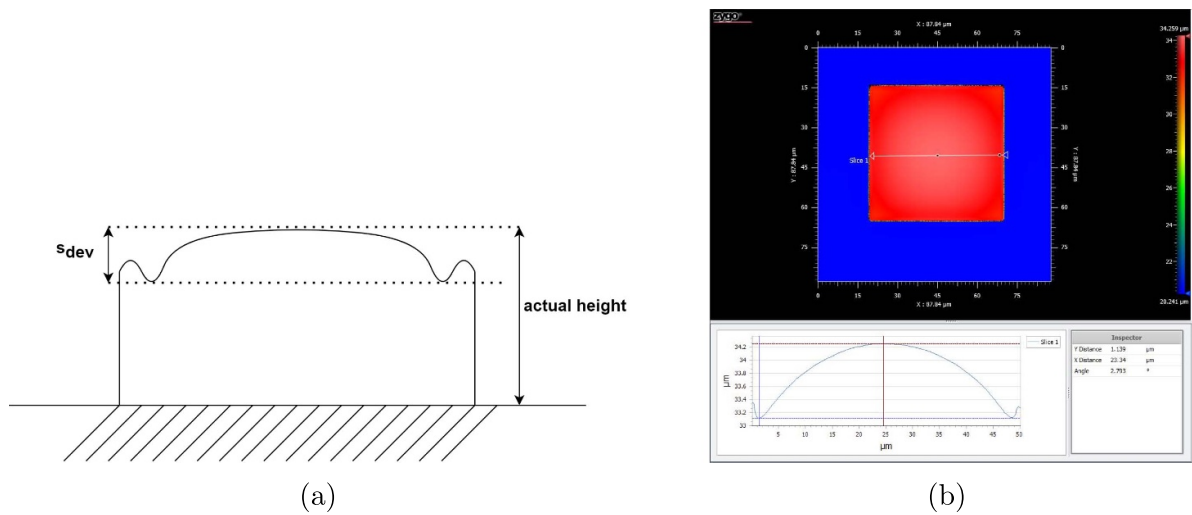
$s_{dev}$

actual height

(a)

ZYGO

X : 87.84 µm

0 15 30 45 60 75

0 15 30 45 60 75

Y : 87.84 µm

Slice 1

0 15 30 45 60 75

X : 87.84 µm

34.259 µm

34 32 30 28 26 24 22

20.241 µm

Slice 1

34.2 34 33.8 33.6 33.4 33.2 33

µm

5 10 15 20 25 30 35 40 45 50

µm

| Inspector | | |
|---|---|---|
| Y Distance | 1.139 | µm |
| X Distance | 23.34 | µm |
| Angle | 2.793 | ° |

(b)